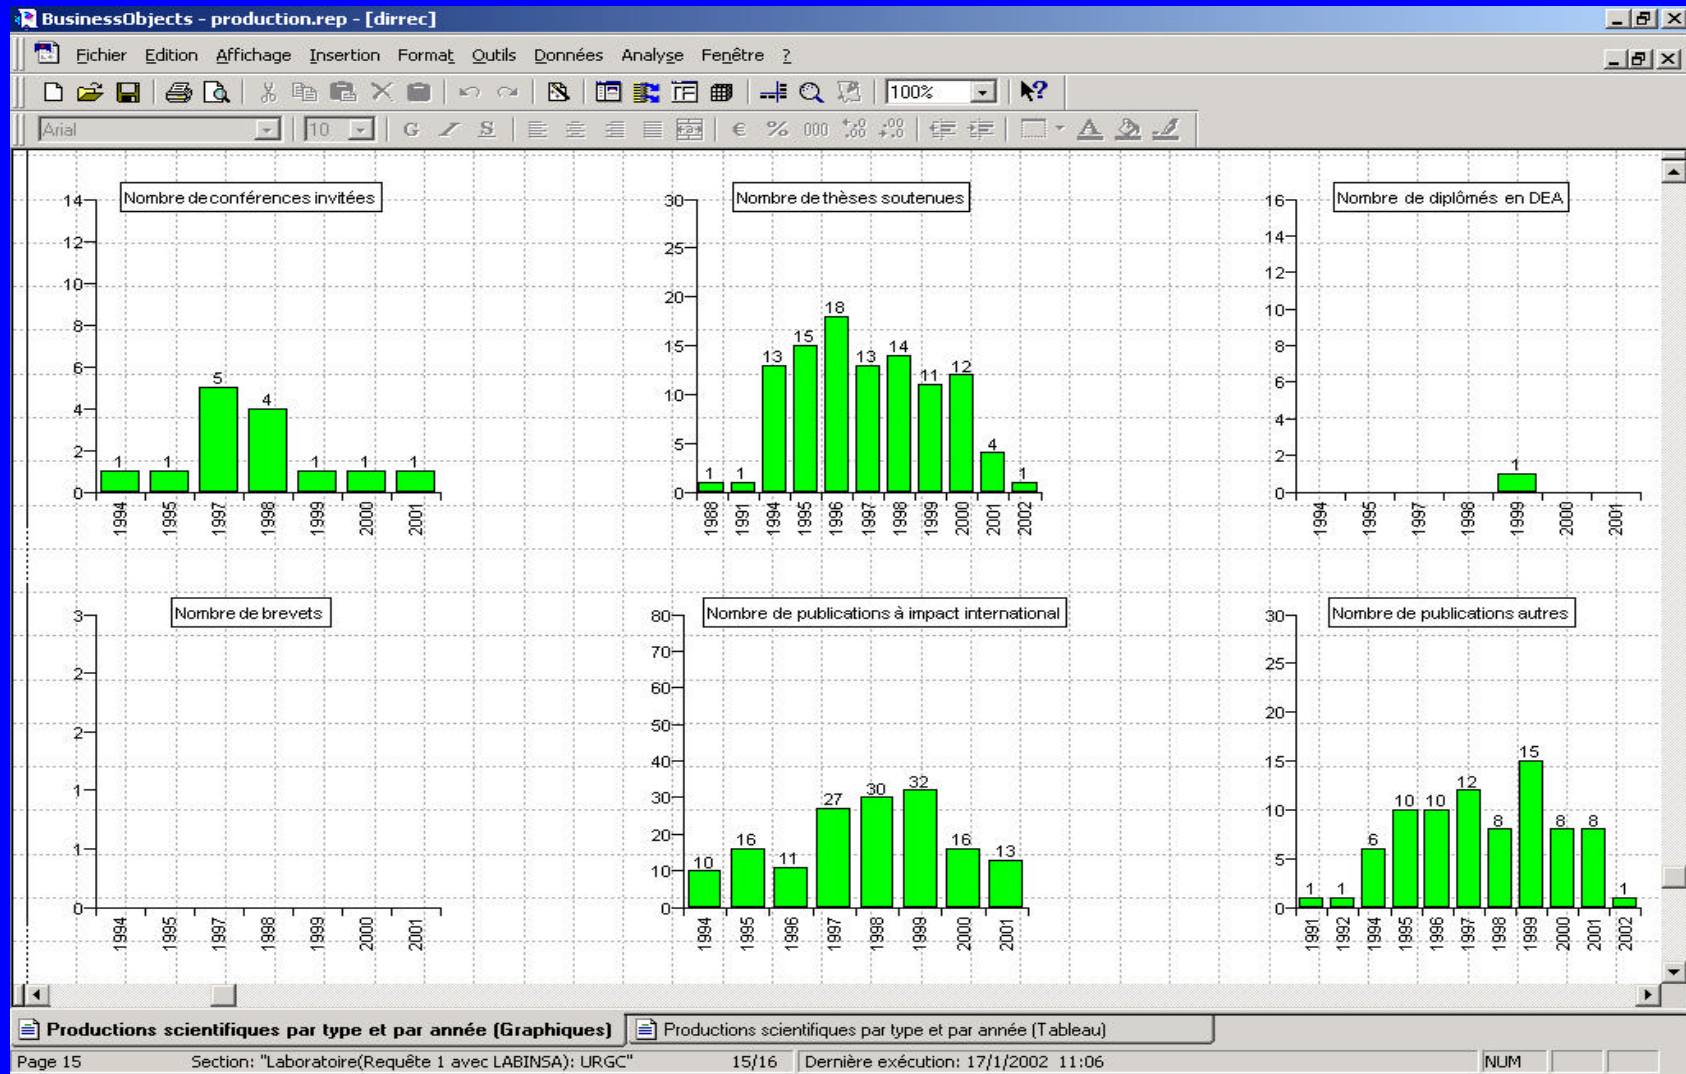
BusinessObjects - production.rep - [dirrec]

Fichier Edition Affichage Insertion Format Outils Données Analyse Fenêtre ?

100%

Arial 10 G I S € % 000

Nombre de conférences invitées

14 12 10 8 6 4 2 0

1 1 5 4 1 1 1

1994 1995 1997 1998 1999 2000 2001

Nombre de thèses soutenues

30 25 20 15 10 5 0

1 1 13 15 18 13 14 11 12 4 1

1988 1991 1994 1995 1996 1997 1998 1999 2000 2001 2002

Nombre de diplômés en DEA

16 14 12 10 8 6 4 2 0

1

1994 1995 1997 1998 1999 2000 2001

Nombre de brevets

3 2 2 1 1 0

1994 1995 1997 1998 1999 2000 2001

Nombre de publications à impact international

80 70 60 50 40 30 20 10 0

10 16 11 27 30 32 16 13

1994 1995 1996 1997 1998 1999 2000 2001

Nombre de publications autres

30 25 20 15 10 5 0

1 1 6 10 10 12 8 15 8 8 1

1991 1992 1994 1995 1996 1997 1998 1999 2000 2001 2002

Productions scientifiques par type et par année (Graphiques)

Productions scientifiques par type et par année (Tableau)

Page 15 Section: "Laboratoire(Requête 1 avec LABINSA): URGC" 15/16 Dernière exécution: 17/1/2002 11:06 NUM